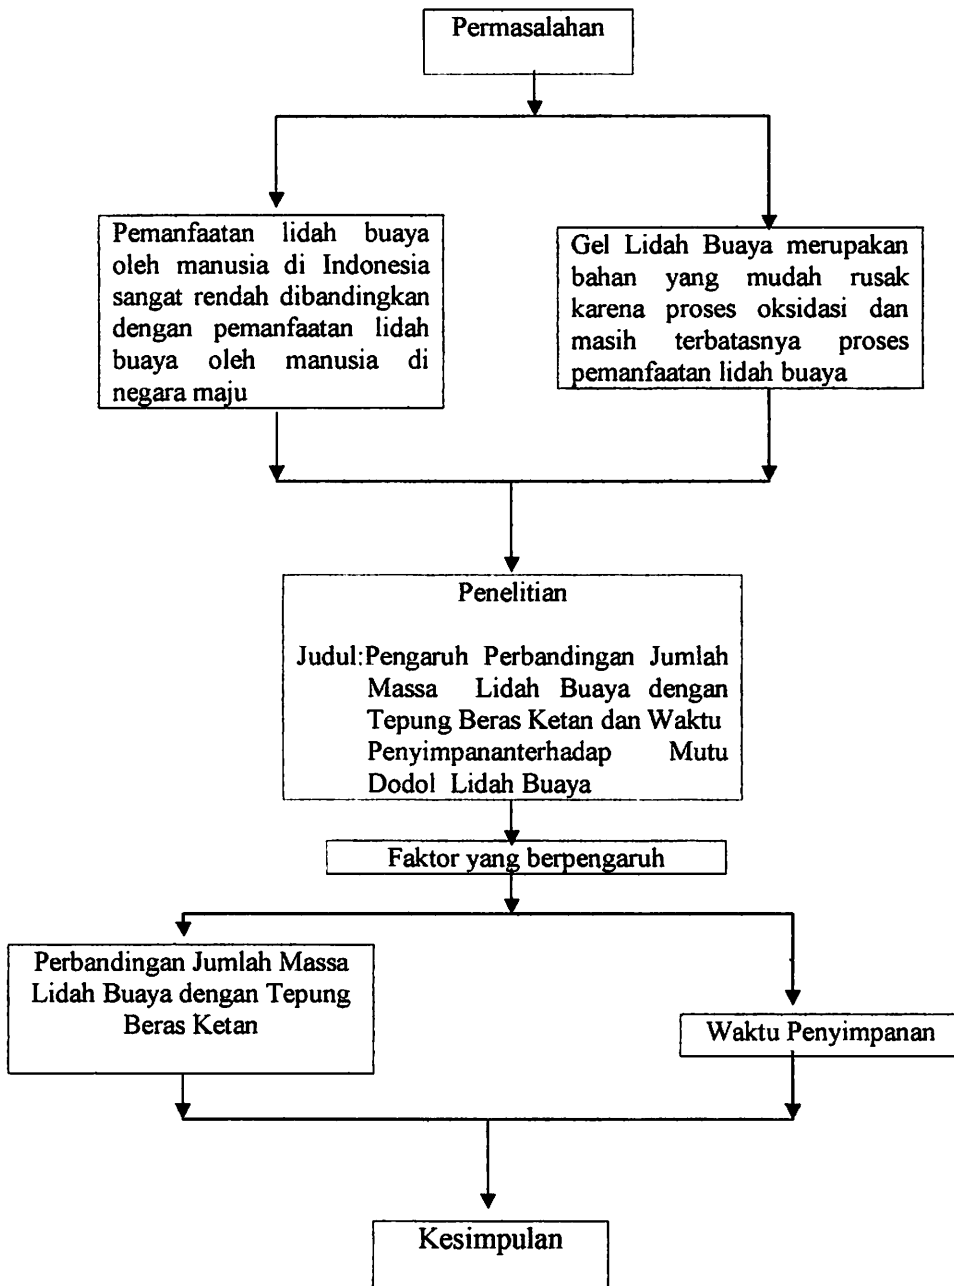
Permasalahan

Pemanfaatan lidah buaya oleh manusia di Indonesia sangat rendah dibandingkan dengan pemanfaatan lidah buaya oleh manusia di negara maju

Gel Lidah Buaya merupakan bahan yang mudah rusak karena proses oksidasi dan masih terbatasnya proses pemanfaatan lidah buaya

Penelitian

Judul: Pengaruh Perbandingan Jumlah Massa Lidah Buaya dengan Tepung Beras Ketan dan Waktu Penyimpananterhadap Mutu Dodol Lidah Buaya

Faktor yang berpengaruh

Perbandingan Jumlah Massa Lidah Buaya dengan Tepung Beras Ketan

Waktu Penyimpanan

Kesimpulan